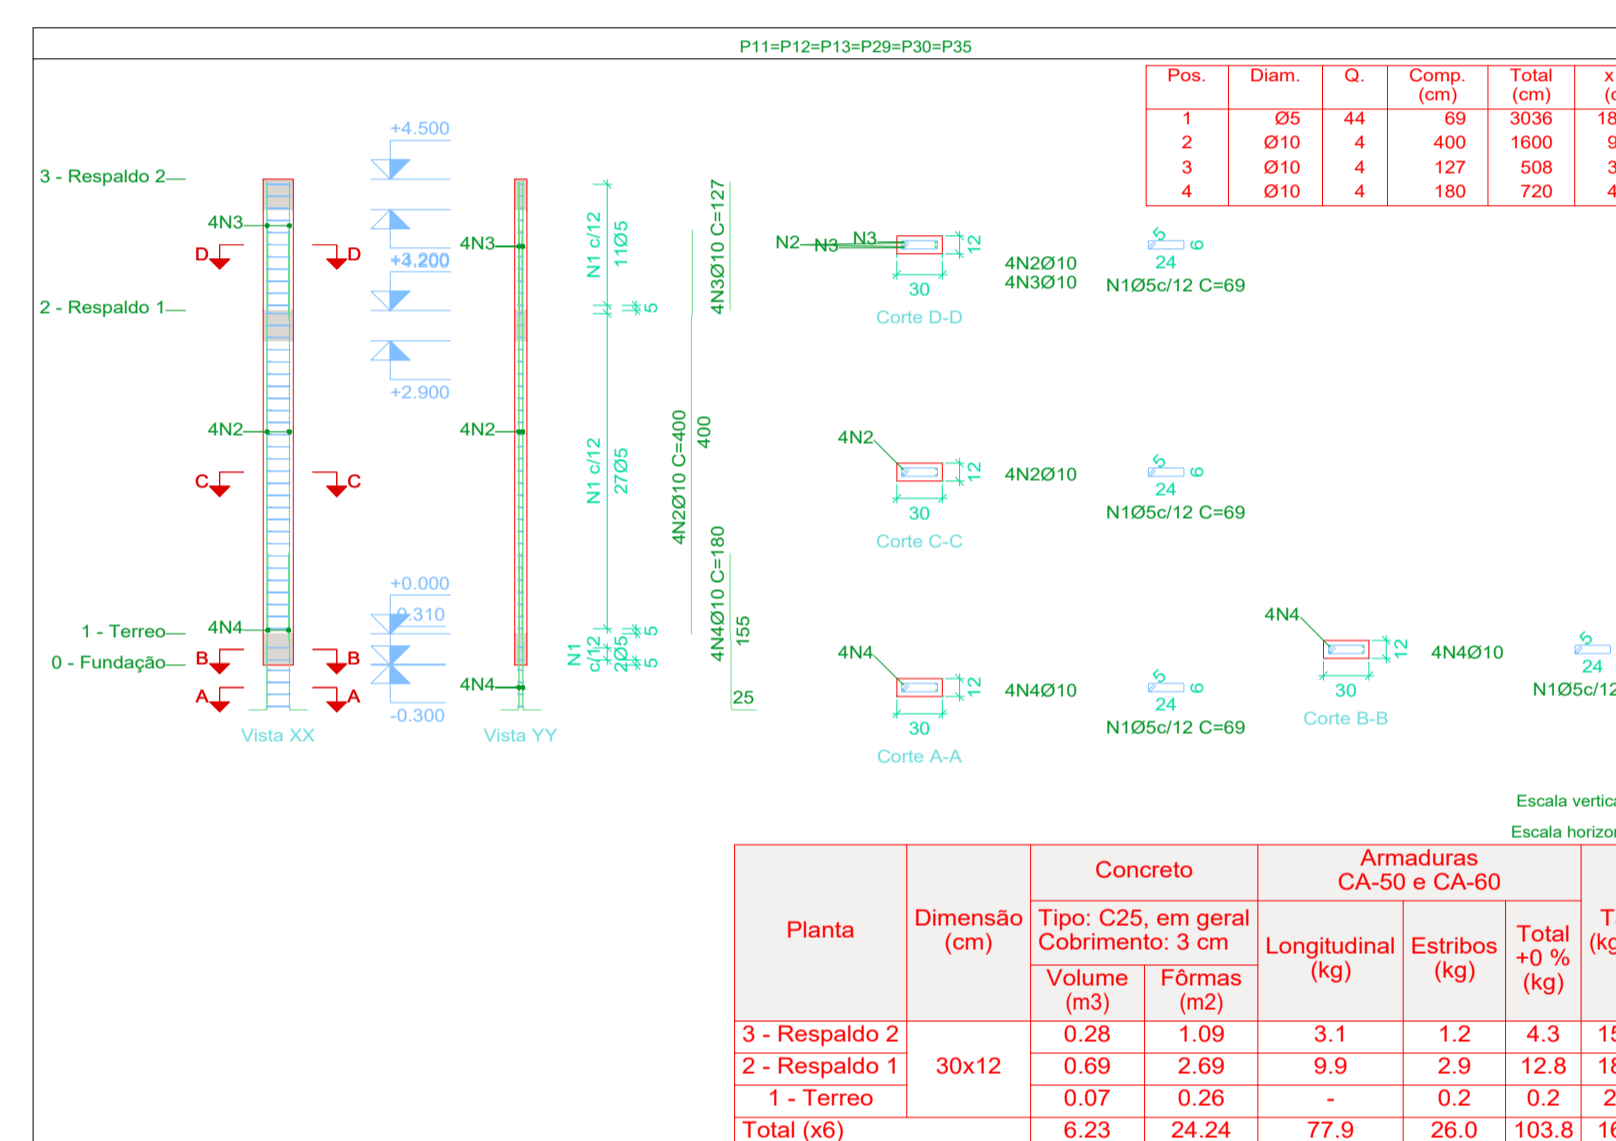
P11=P12=P13=P29=P30=P35

| Pos. | Diam. | Q. | Comp. (cm) | Total (cm) | x (c |
|---|---|---|---|---|---|
| 1 | Ø5 | 44 | 69 | 3036 | 18 |
| 2 | Ø10 | 4 | 400 | 1600 | 9 |
| 3 | Ø10 | 4 | 127 | 508 | 3 |
| 4 | Ø10 | 4 | 180 | 720 | 4 |

3 - Respaldo 2
2 - Respaldo 1
1 - Terreo
0 - Fundação
4N3
4N2
4N4
D D
C C
B B
A A
Vista XX
+4.500
+4.200
+2.900
+0.000
-0.310
-0.300
4N3
4N2
4N4
Vista YY
N1 c/12 11Ø5
5
N1 c/12 27Ø5
5
N1 c/12 2Ø5
5
4N3Ø10 C=127
4N2Ø10 C=400
400
4N4Ø10 C=180
155
25

N2 N3 N3
12
30
Corte D-D
4N2Ø10
4N3Ø10
5
6
24
N1Ø5c/12 C=69

4N2
12
30
Corte C-C
4N2Ø10
5
6
24
N1Ø5c/12 C=69

4N4
12
30
Corte A-A
4N4Ø10
5
6
24
N1Ø5c/12 C=69

4N4
12
30
Corte B-B
4N4Ø10
5
24
N1Ø5c/12

Escala vertica
Escala horizo

| Planta | Dimensão (cm) | Concreto Tipo: C25, em geral Cobrimento: 3 cm Volume (m3) | Fôrmas (m2) | Armaduras CA-50 e CA-60 Longitudinal (kg) | Estribos (kg) | Total +0 % (kg) | T (kg |
|---|---|---|---|---|---|---|---|
| 3 - Respaldo 2 | 30x12 | 0.28 | 1.09 | 3.1 | 1.2 | 4.3 | 15 |
| 2 - Respaldo 1 | | 0.69 | 2.69 | 9.9 | 2.9 | 12.8 | 18 |
| 1 - Terreo | | 0.07 | 0.26 | - | 0.2 | 0.2 | 2 |
| Total (x6) | | 6.23 | 24.24 | 77.9 | 26.0 | 103.8 | 16 |